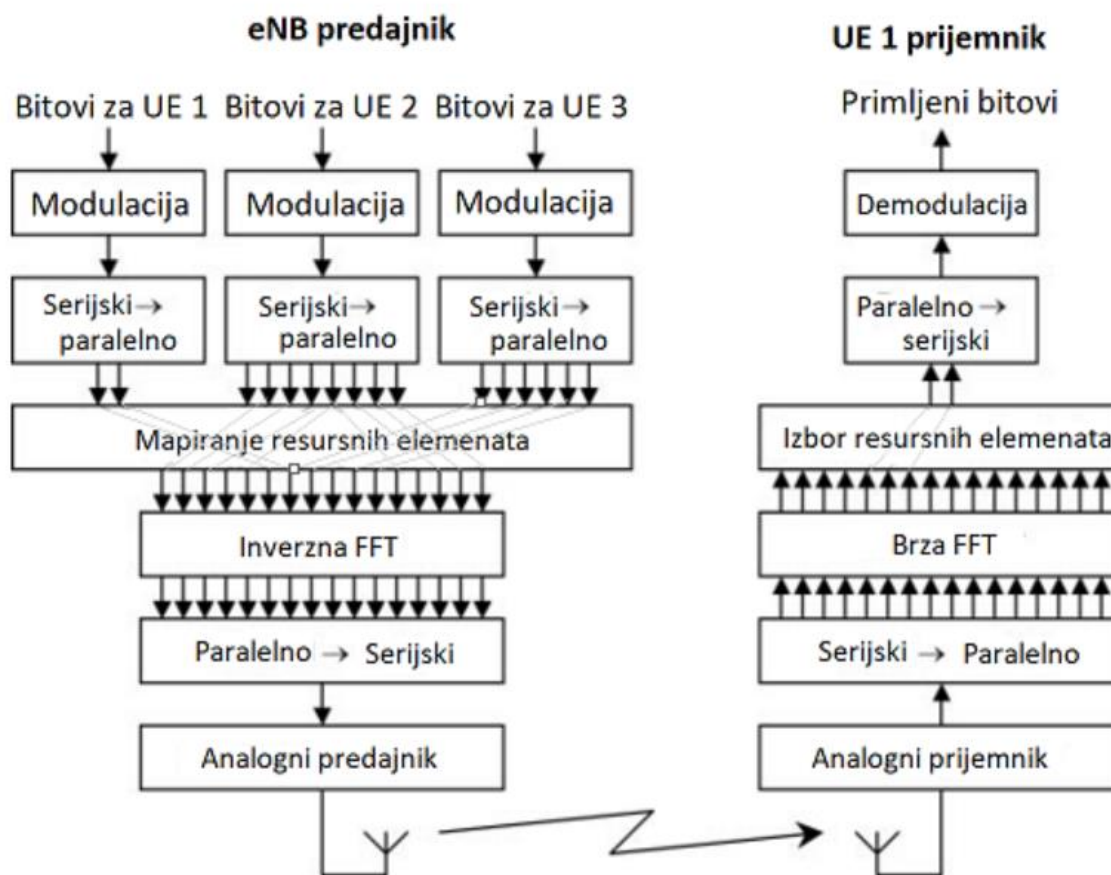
eNB predajnik

Bitovi za UE 1 Bitovi za UE 2 Bitovi za UE 3

Modulacija

Modulacija

Modulacija

Serijski→ paralelno

Serijski→ paralelno

Serijski→ paralelno

Mapiranje resursnih elemenata

Inverzna FFT

Paralelno → Serijski

Analogni predajnik

UE 1 prijemnik

Primljeni bitovi

Demodulacija

Paralelno → serijski

Izbor resursnih elemenata

Brza FFT

Serijski → Paralelno

Analogni prijemnik